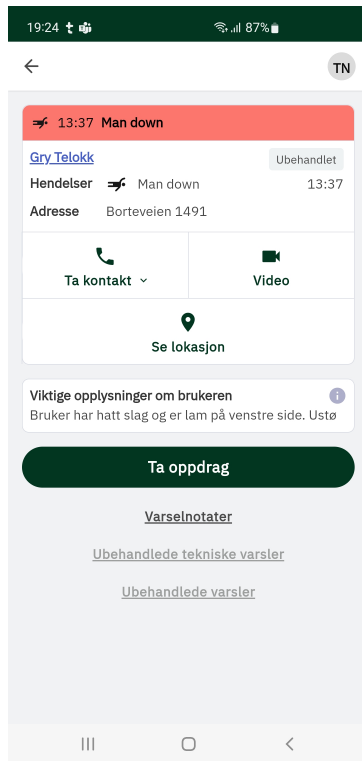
19:24 87%

TN

13:37 Man down

Gry Telokk

Ubehandlet

Hendelser Man down 13:37

Adresse Borteveien 1491

Ta kontakt

Video

Se lokasjon

Viktige opplysninger om brukeren

Bruker har hatt slag og er lam på venstre side. Ustø

Ta oppdrag

Varselnotater

Ubehandlede tekniske varsler

Ubehandlede varsler